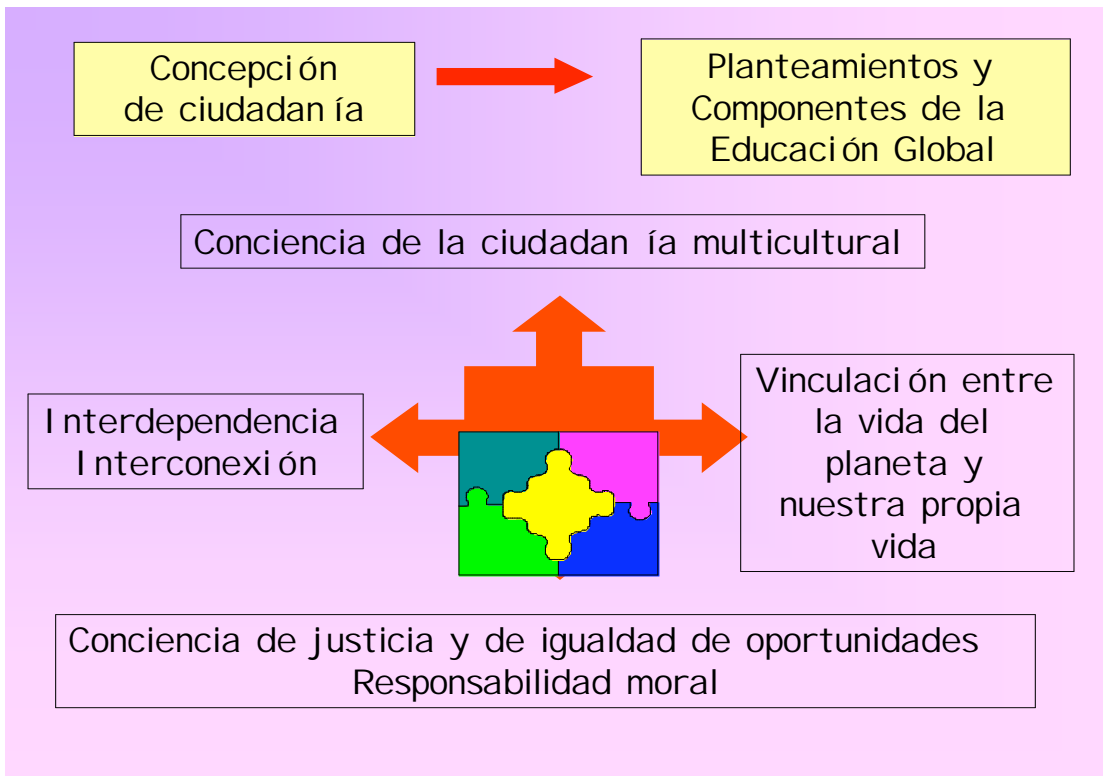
Concepción de ciudadanía

Planteamientos y Componentes de la Educación Global

Conciencia de la ciudadanía multicultural

Interdependencia
Interconexión

Vinculación entre la vida del planeta y nuestra propia vida

Conciencia de justicia y de igualdad de oportunidades
Responsabilidad moral